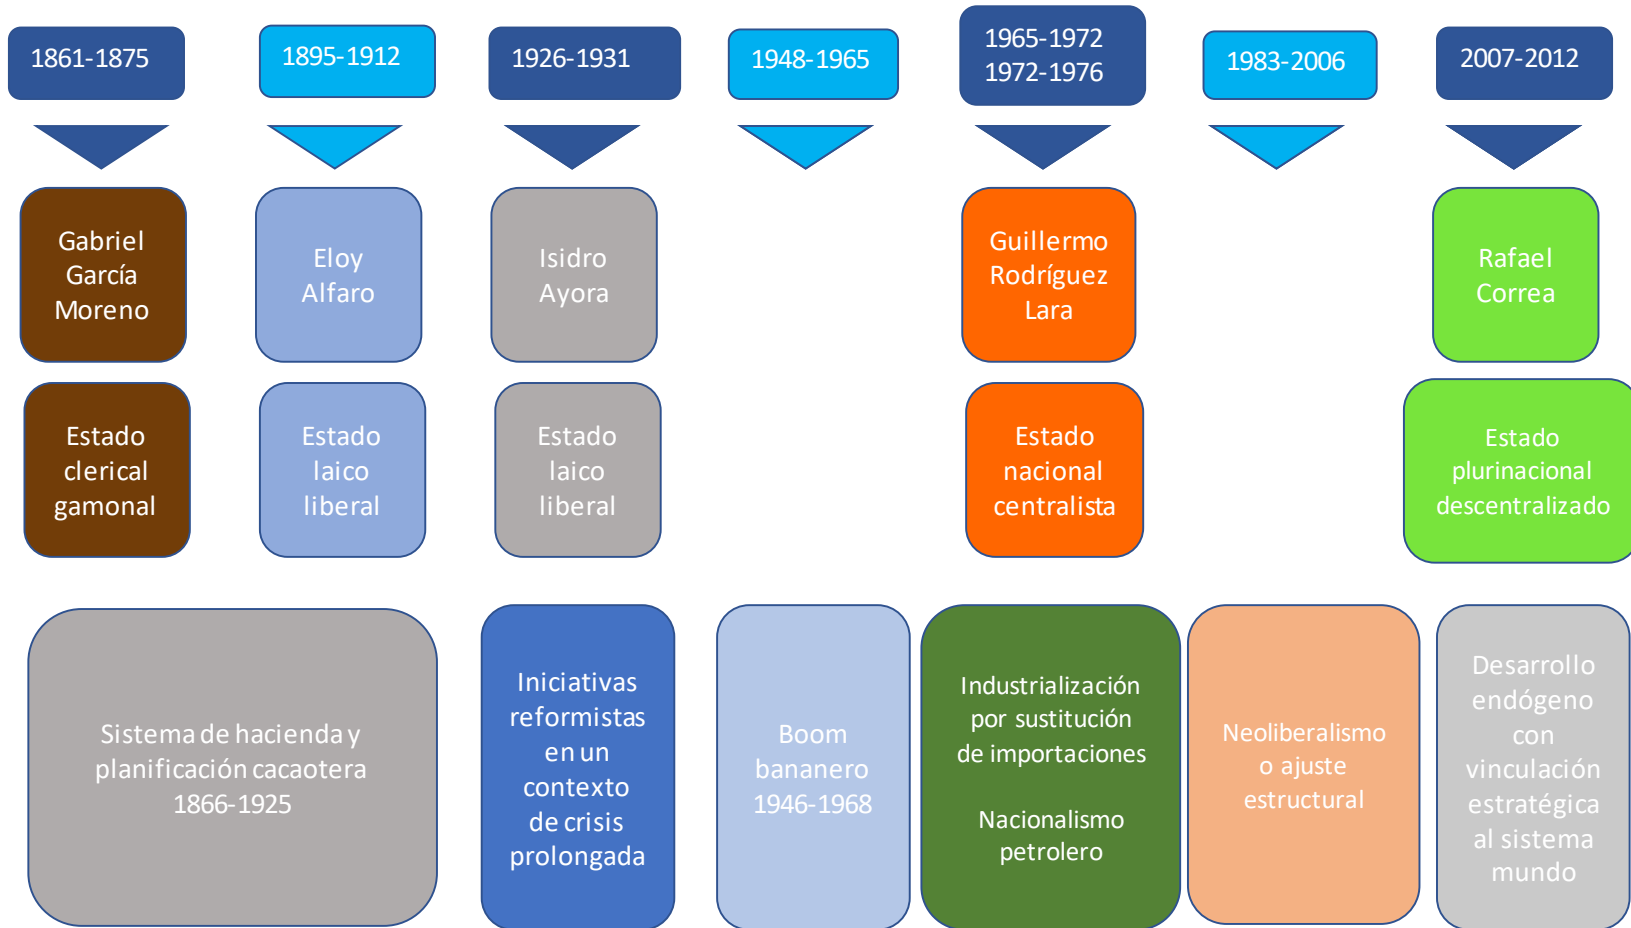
1861-1875

1895-1912

1926-1931

1948-1965

1965-1972
1972-1976

1983-2006

2007-2012

Gabriel García Moreno

Eloy Alfaro

Isidro Ayora

Guillermo Rodríguez Lara

Rafael Correa

Estado clerical gamonal

Estado laico liberal

Estado laico liberal

Estado nacional centralista

Estado plurinacional descentralizado

Sistema de hacienda y planificación cacaotera 1866-1925

Iniciativas reformistas en un contexto de crisis prolongada

Boom bananero 1946-1968

Industrialización por sustitución de importaciones

Nacionalismo petrolero

Neoliberalismo o ajuste estructural

Desarrollo endógeno con vinculación estratégica al sistema mundo